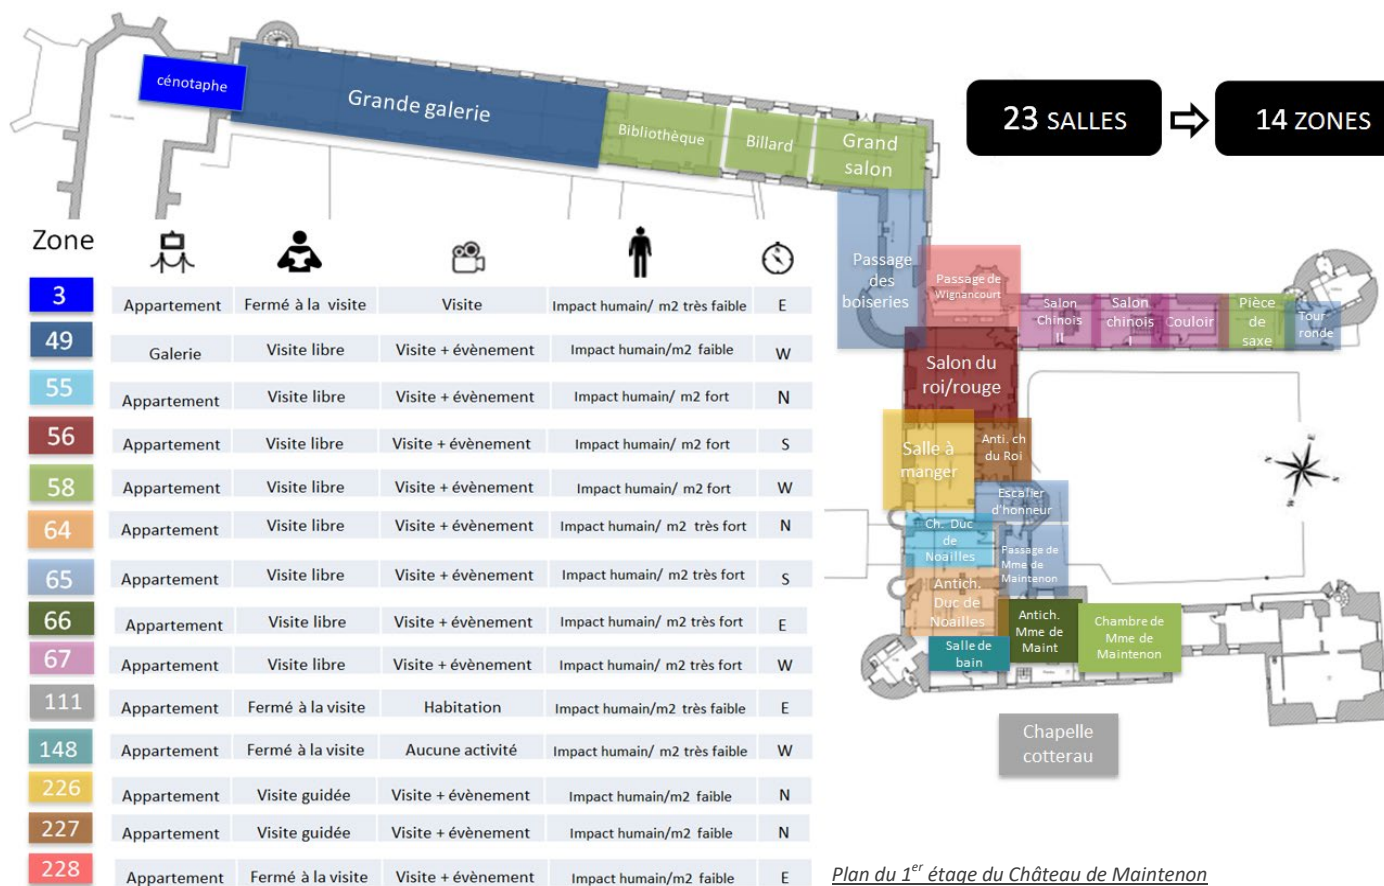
cénotaphe

Grande galerie

Bibliothèque

Billard

Grand salon

23 SALLES

14 ZONES

| Zone | | | | | |
|---|---|---|---|---|---|
| 3 | Appartement | Fermé à la visite | Visite | Impact humain/ m2 très faible | E |
| 49 | Galerie | Visite libre | Visite + évènement | Impact humain/m2 faible | W |
| 55 | Appartement | Visite libre | Visite + évènement | Impact humain/ m2 fort | N |
| 56 | Appartement | Visite libre | Visite + évènement | Impact humain/ m2 fort | S |
| 58 | Appartement | Visite libre | Visite + évènement | Impact humain/ m2 fort | W |
| 64 | Appartement | Visite libre | Visite + évènement | Impact humain/ m2 très fort | N |
| 65 | Appartement | Visite libre | Visite + évènement | Impact humain/ m2 très fort | S |
| 66 | Appartement | Visite libre | Visite + évènement | Impact humain/ m2 très fort | E |
| 67 | Appartement | Visite libre | Visite + évènement | Impact humain/ m2 très fort | W |
| 111 | Appartement | Fermé à la visite | Habitation | Impact humain/m2 très faible | E |
| 148 | Appartement | Fermé à la visite | Aucune activité | Impact humain/ m2 très faible | W |
| 226 | Appartement | Visite guidée | Visite + évènement | Impact humain/m2 faible | N |
| 227 | Appartement | Visite guidée | Visite + évènement | Impact humain/m2 faible | N |
| 228 | Appartement | Fermé à la visite | Visite + évènement | Impact humain/m2 faible | E |

Passage des boiseries

Passage de Wignancourt

Salon Chinois II

Salon chinois I

Couloir

Pièce de saxe

Tour ronde

Salon du roi/rouge

Salle à manger

Anti. ch du Roi

Escalier d'honneur

Ch. Duc de Noailles

Passage de Mme de Maintenon

Antich. Duc de Noailles

Antich. Mme de Maint

Chambre de Mme de Maintenon

Salle de bain

Chapelle cotterau

Plan du 1$^{er}$ étage du Château de Maintenon